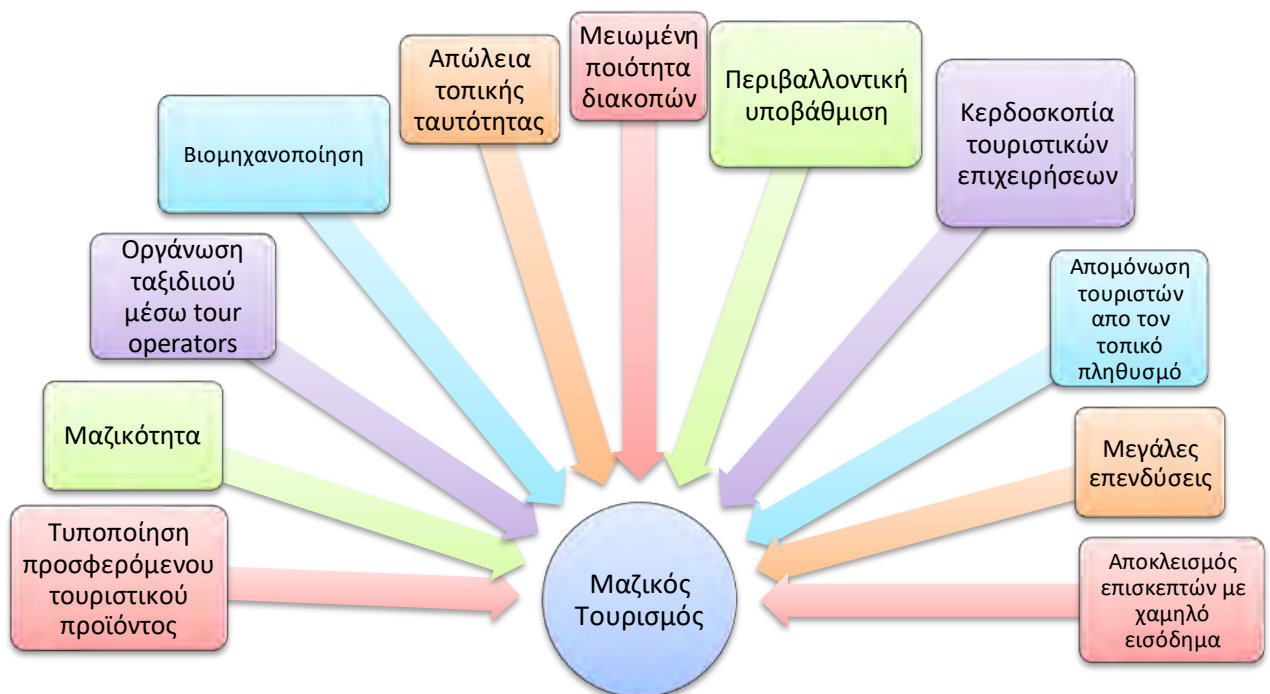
Τυποποίηση προσφερόμενου τουριστικού προϊόντος

Μαζικότητα

Οργάνωση ταξιδιού μέσω tour operators

Βιομηχανοποίηση

Απώλεια τοπικής ταυτότητας

Μειωμένη ποιότητα διακοπών

Περιβαλλοντική υποβάθμιση

Κερδοσκοπία τουριστικών επιχειρήσεων

Απομόνωση τουριστών απο τον τοπικό πληθυσμό

Μεγάλες επενδύσεις

Αποκλεισμός επισκεπτών με χαμηλό εισόδημα

Μαζικός Τουρισμός